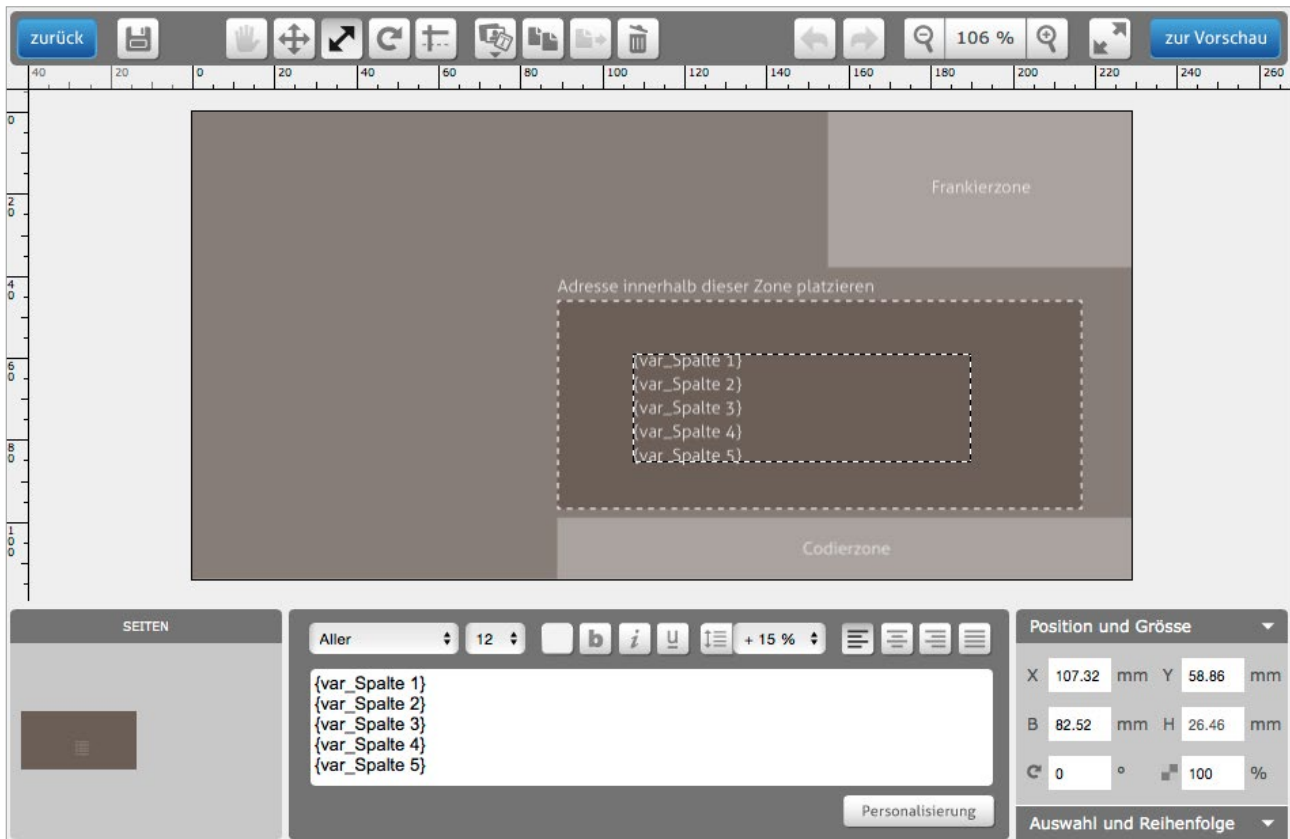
zurück

106 %

zur Vorschau

40 20 0 20 40 60 80 100 120 140 160 180 200 220 240 260

0
20
40
60
80
100

Frankierzone

Adresse innerhalb dieser Zone platzieren

{var_Spalte 1}
{var_Spalte 2}
{var_Spalte 3}
{var_Spalte 4}
{var_Spalte 5}

Codierzone

SEITEN

Aller
12
b
i
U
+ 15 %

{var_Spalte 1}
{var_Spalte 2}
{var_Spalte 3}
{var_Spalte 4}
{var_Spalte 5}

Personalisierung

Position und Grösse

X 107.32 mm Y 58.86 mm
B 82.52 mm H 26.46 mm
0 ° 100 %

Auswahl und Reihenfolge